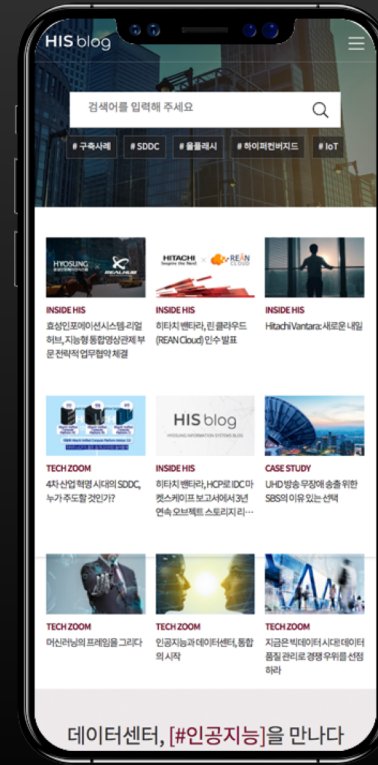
HIS blog

검색어를 입력해 주세요

# 구축사례 # SDDC # 올플래시 # 하이퍼컨버지드 # IoT

HYOSUNG REALHUB

INSIDE HIS
효성인포메이션시스템-리얼허브, 지능형 통합영상관제 부문 전략적 업무협약 체결

HITACHI Inspire the Next REAN CLOUD

INSIDE HIS
히타치 밴타라, 린 클라우드 (REAN Cloud) 인수 발표

INSIDE HIS
Hitachi Vantara: 새로운 내일

TECH ZOOM
4차 산업 혁명 시대의 SDDC, 누가 주도할 것인가?

HIS blog

INSIDE HIS
히타치 밴타라, HCP로 IDC 마켓스케이프 보고서에서 3년 연속 오브젝트 스토리지 리…

CASE STUDY
UHD 방송 무장애 송출 위한 SBS의 이유 있는 선택

TECH ZOOM
머신러닝의 프레임을 그리다

TECH ZOOM
인공지능과 데이터센터, 통합의 시작

TECH ZOOM
지금은 빅데이터 시대! 데이터 품질 관리로 경쟁 우위를 선점하라

데이터센터, [#인공지능]을 만나다